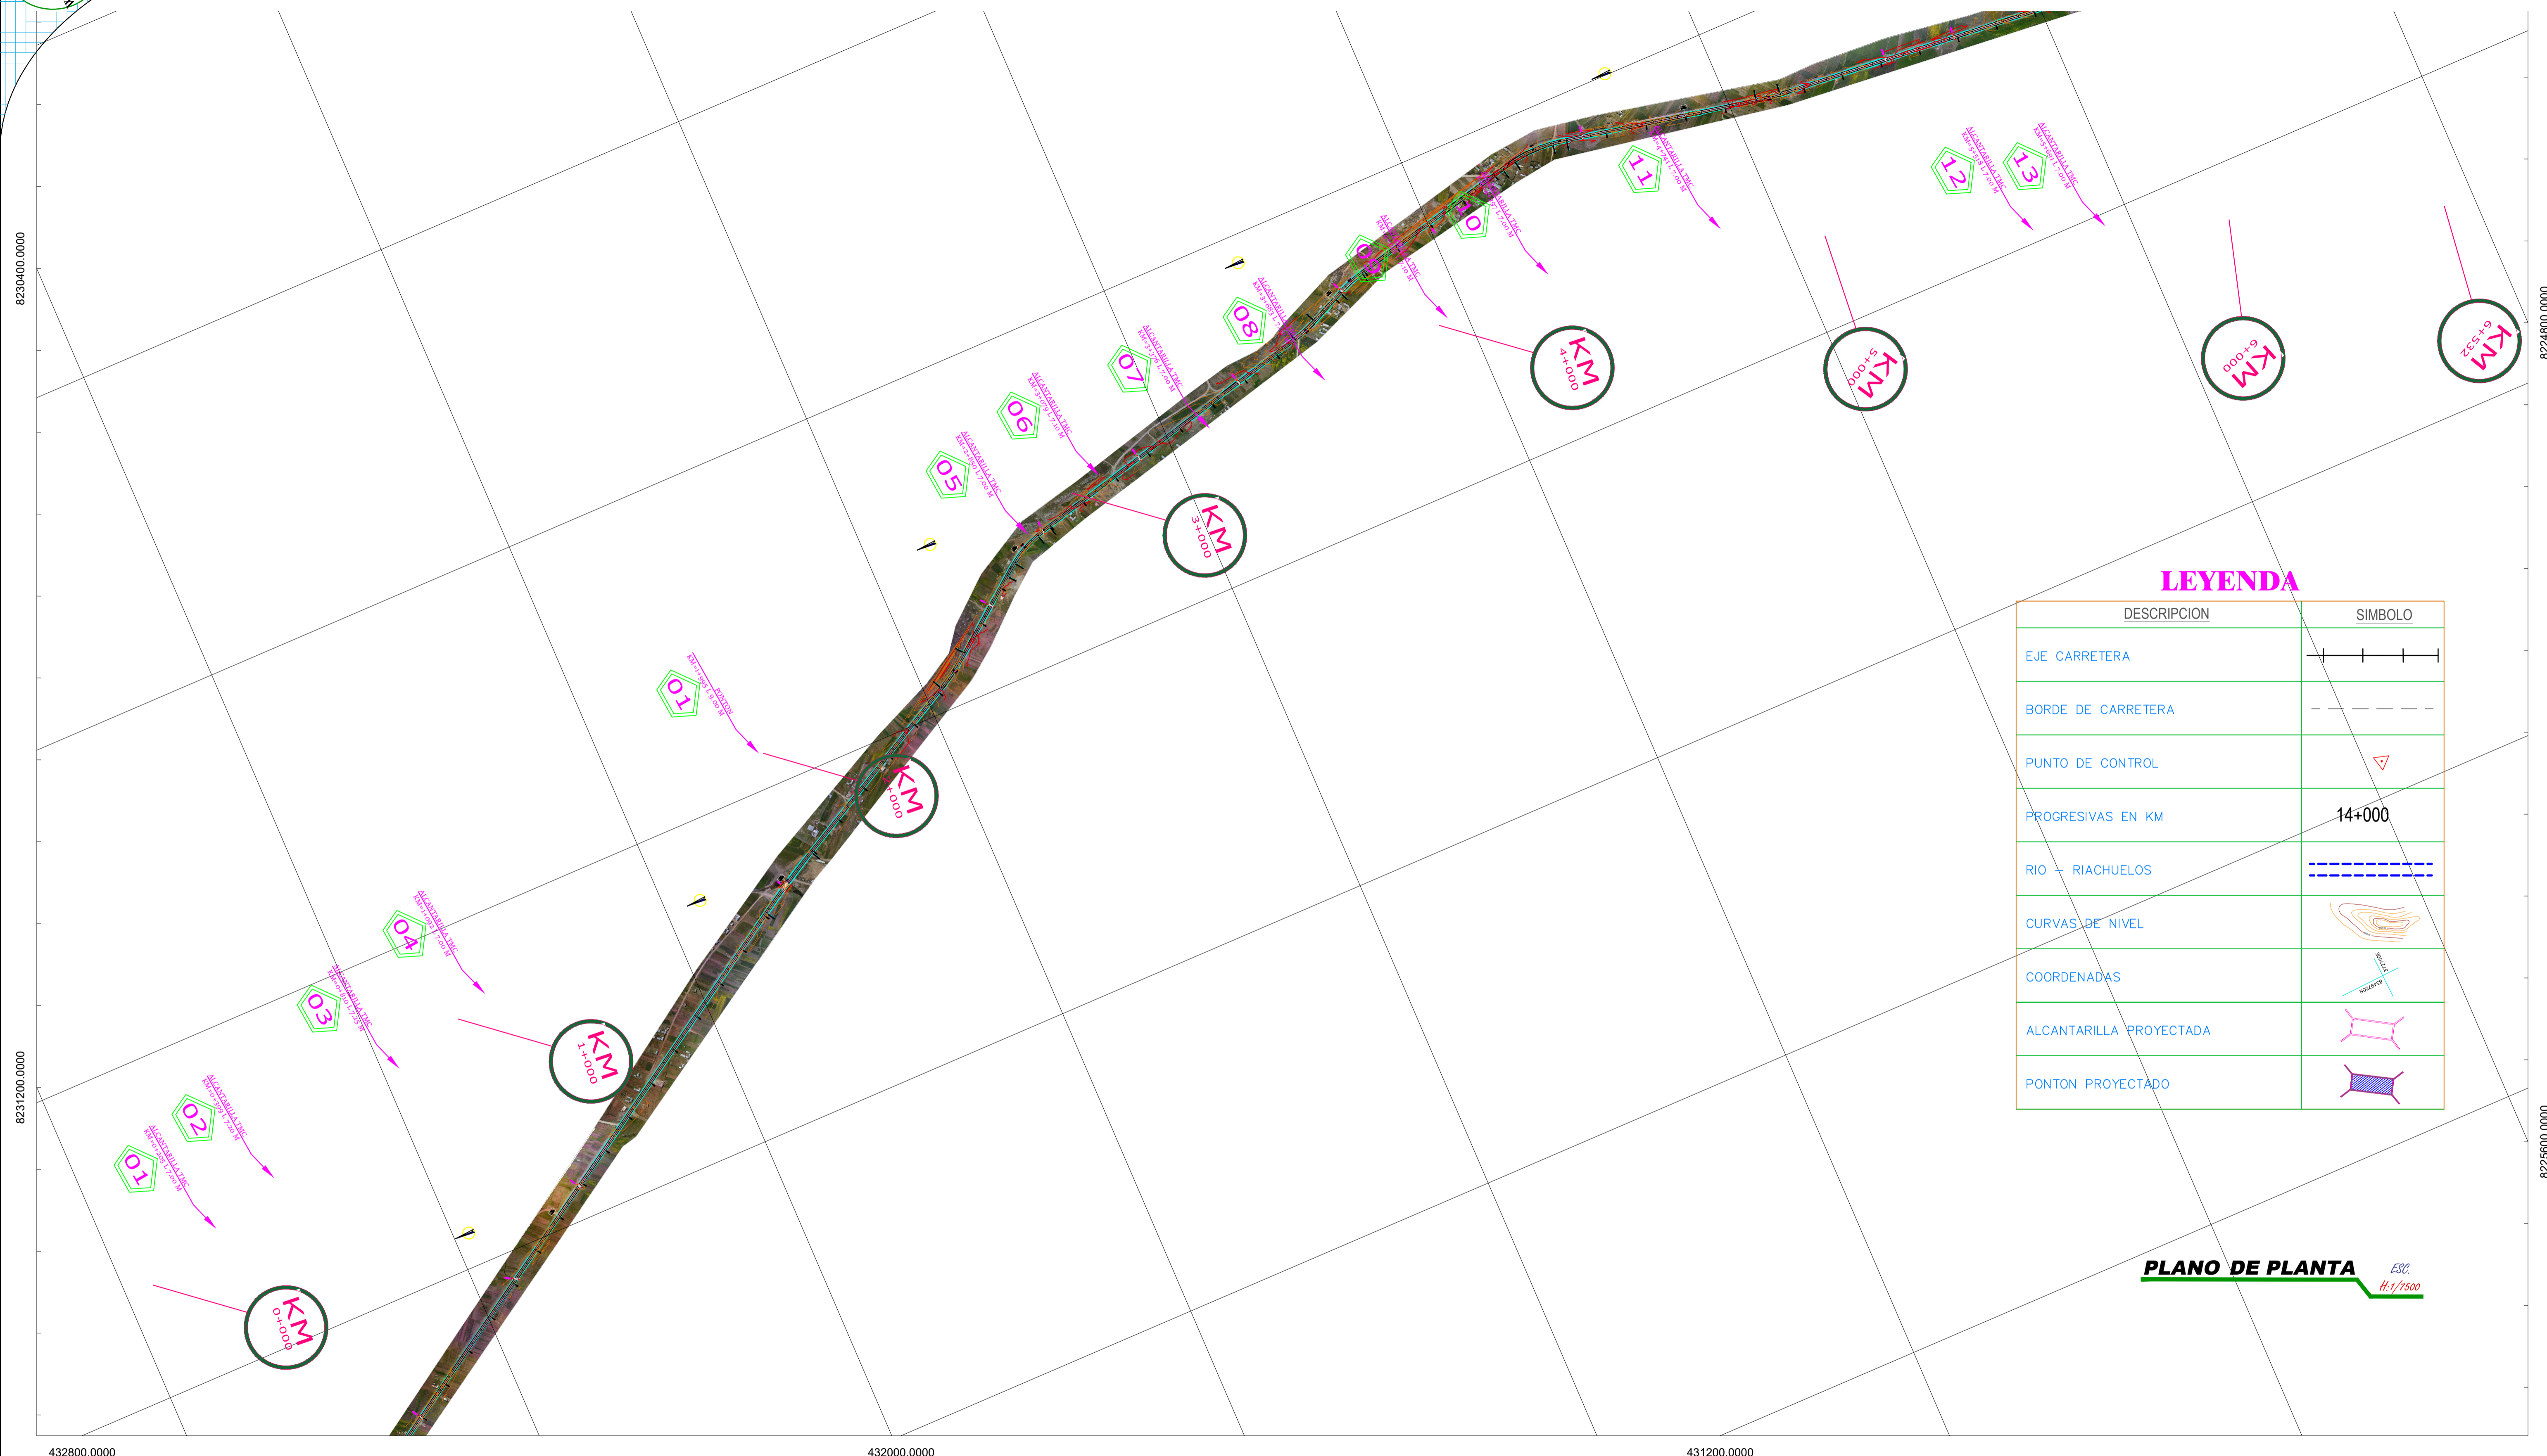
8230400.0000

8231200.0000

8224800.0000

8225600.0000

432800.0000

432000.0000

431200.0000

KM 0+000

KM 1+000

KM 2+000

KM 3+000

KM 4+000

KM 5+000

KM 6+000

KM 6+532

01
ALCANTARILLA TMC
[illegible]

02
ALCANTARILLA TMC
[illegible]

03
ALCANTARILLA TMC
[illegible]

04
ALCANTARILLA TMC
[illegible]

01
PONTON
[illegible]

05
ALCANTARILLA TMC
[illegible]

06
ALCANTARILLA TMC
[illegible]

07
ALCANTARILLA TMC
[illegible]

08
ALCANTARILLA TMC
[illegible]

09
ALCANTARILLA TMC
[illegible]

10
ALCANTARILLA TMC
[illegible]

11
ALCANTARILLA TMC
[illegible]

12
ALCANTARILLA TMC
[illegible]

13
ALCANTARILLA TMC
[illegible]

LEYENDA

| DESCRIPCION | SIMBOLO |
|---|---|
| EJE CARRETERA | |
| BORDE DE CARRETERA | |
| PUNTO DE CONTROL | |
| PROGRESIVAS EN KM | 14+000 |
| RIO - RIACHUELOS | |
| CURVAS DE NIVEL | |
| COORDENADAS | |
| ALCANTARILLA PROYECTADA | |
| PONTON PROYECTADO | |

PLANO DE PLANTA
ESC.
H:1/7500